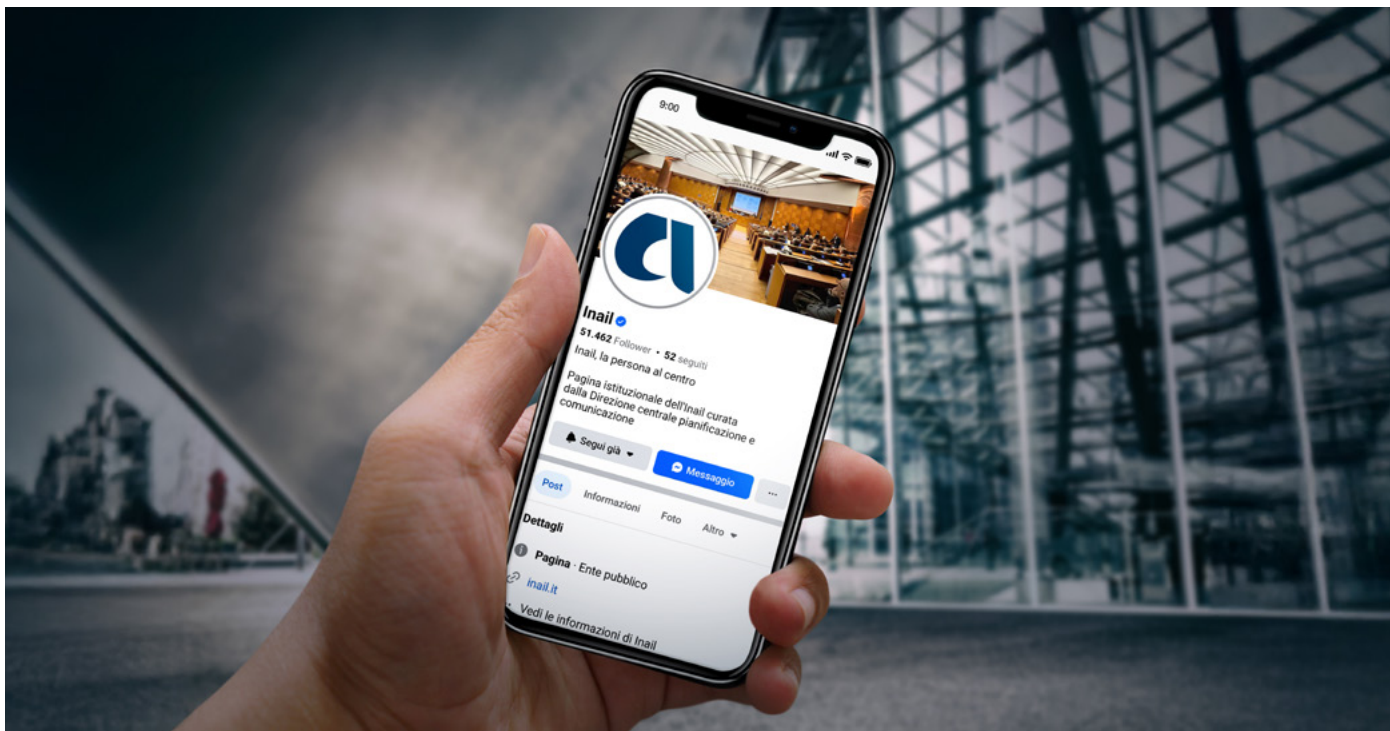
9:00

Inail

51.462 Follower • 52 seguiti

Inail, la persona al centro

Pagina istituzionale dell'Inail curata dalla Direzione centrale pianificazione e comunicazione

Segui già

Messaggio

...

Post

Informazioni

Foto

Altro

Dettagli

Pagina · Ente pubblico

inail.it

Vedi le informazioni di Inail